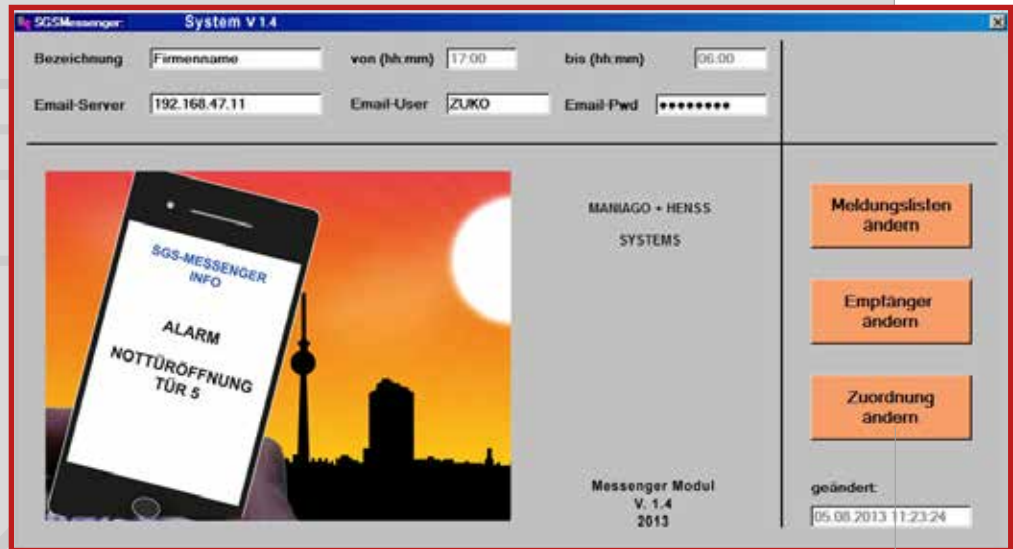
SGSMessenger: System V 1.4

Bezeichnung Firmenname von (hh:mm) 17:00 bis (hh:mm) 06:00

Email-Server 192.168.47.11 Email-User ZUKO Email-Pwd ●●●●●●●●●

SGS-MESSENGER INFO

ALARM

NOTTÜRÖFFNUNG TÜR 5

MANIAGO + HENSS

SYSTEMS

Messenger Modul
V. 1.4
2013

Meldungslisten ändern

Empfänger ändern

Zuordnung ändern

geändert:

05.08.2013 11:23:24